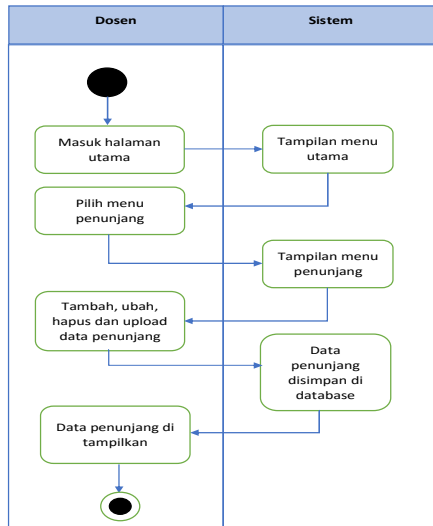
Dosen

Sistem

Masuk halaman utama

Tampilan menu utama

Pilih menu penunjang

Tampilan menu penunjang

Tambah, ubah, hapus dan upload data penunjang

Data penunjang disimpan di database

Data penunjang di tampilkan